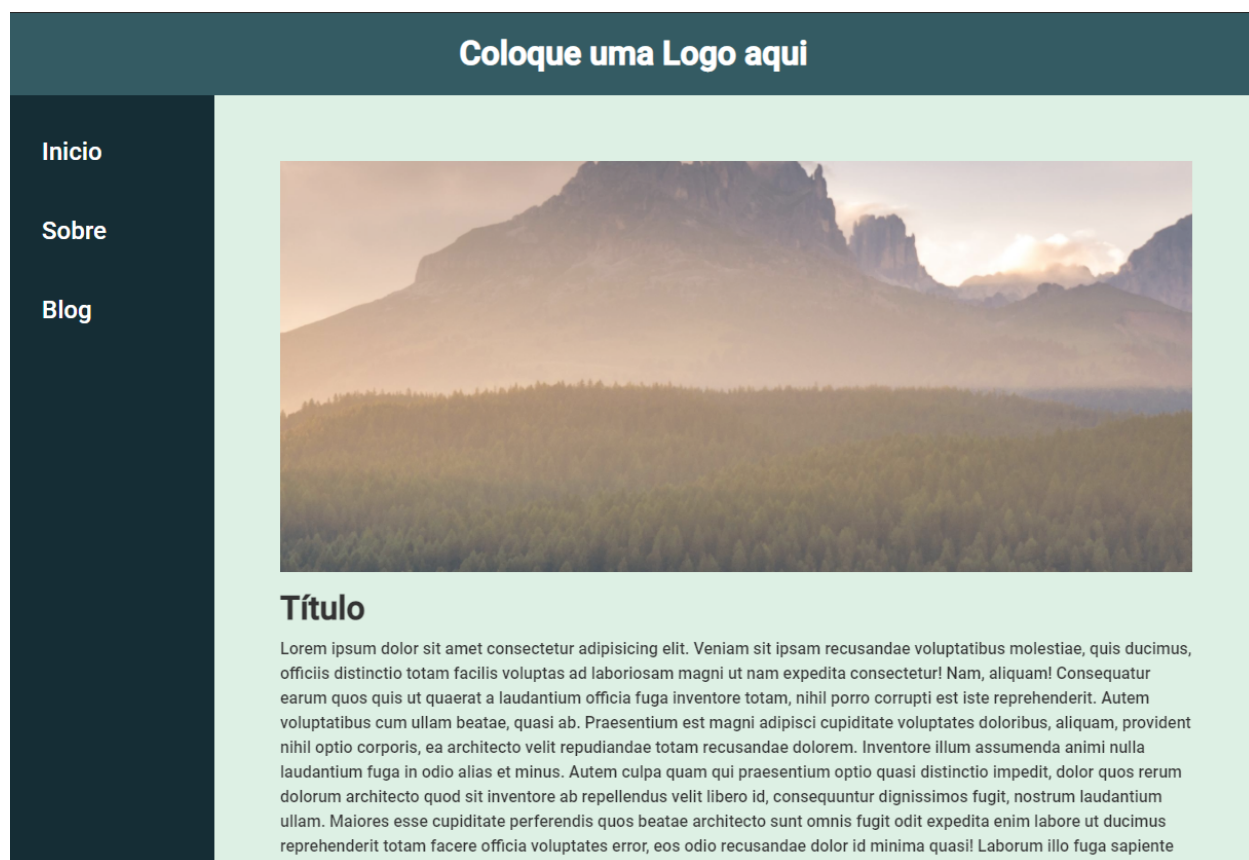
Coloque uma Logo aqui

Inicio

Sobre

Blog

Título

Lorem ipsum dolor sit amet consectetur adipisicing elit. Veniam sit ipsam recusandae voluptatibus molestiae, quis ducimus, officiis distinctio totam facilis voluptas ad laboriosam magni ut nam expedita consectetur! Nam, aliquam! Consequatur earum quos quis ut quaerat a laudantium officia fuga inventore totam, nihil porro corrupti est iste reprehenderit. Autem voluptatibus cum ullam beatae, quasi ab. Praesentium est magni adipisci cupiditate voluptates doloribus, aliquam, provident nihil optio corporis, ea architecto velit repudiandae totam recusandae dolorem. Inventore illum assumenda animi nulla laudantium fuga in odio alias et minus. Autem culpa quam qui praesentium optio quasi distinctio impedit, dolor quos rerum dolorum architecto quod sit inventore ab repellendus velit libero id, consequuntur dignissimos fugit, nostrum laudantium ullam. Maiores esse cupiditate perferendis quos beatae architecto sunt omnis fugit odit expedita enim labore ut ducimus reprehenderit totam facere officia voluptates error, eos odio recusandae dolor id minima quasi! Laborum illo fuga sapiente